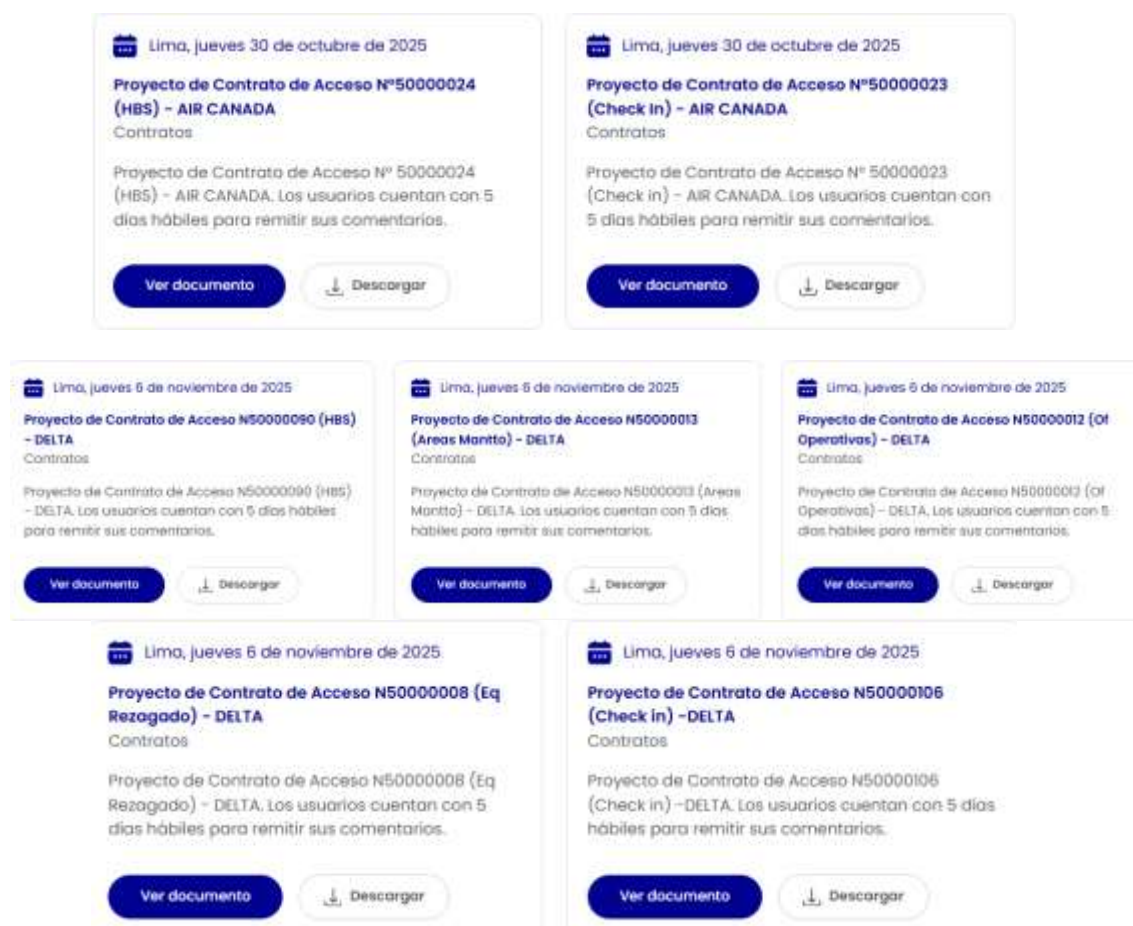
Lima, jueves 30 de octubre de 2025

Proyecto de Contrato de Acceso Nº50000024 (HBS) - AIR CANADA

Contratos

Proyecto de Contrato de Acceso Nº 50000024 (HBS) - AIR CANADA. Los usuarios cuentan con 5 días hábiles para remitir sus comentarios.

Ver documento

Descargar

Lima, jueves 30 de octubre de 2025

Proyecto de Contrato de Acceso Nº50000023 (Check In) - AIR CANADA

Contratos

Proyecto de Contrato de Acceso Nº 50000023 (Check in) - AIR CANADA. Los usuarios cuentan con 5 días hábiles para remitir sus comentarios.

Ver documento

Descargar

Lima, jueves 6 de noviembre de 2025

Proyecto de Contrato de Acceso N50000090 (HBS) - DELTA

Contratos

Proyecto de Contrato de Acceso N50000090 (HBS) - DELTA. Los usuarios cuentan con 5 días hábiles para remitir sus comentarios.

Ver documento

Descargar

Lima, jueves 6 de noviembre de 2025

Proyecto de Contrato de Acceso N50000013 (Areas Mantto) - DELTA

Contratos

Proyecto de Contrato de Acceso N50000013 (Areas Mantto) - DELTA. Los usuarios cuentan con 5 días hábiles para remitir sus comentarios.

Ver documento

Descargar

Lima, jueves 6 de noviembre de 2025

Proyecto de Contrato de Acceso N50000012 (Of Operativas) - DELTA

Contratos

Proyecto de Contrato de Acceso N50000012 (Of Operativas) - DELTA. Los usuarios cuentan con 5 días hábiles para remitir sus comentarios.

Ver documento

Descargar

Lima, jueves 6 de noviembre de 2025

Proyecto de Contrato de Acceso N50000008 (Eq Rezagado) - DELTA

Contratos

Proyecto de Contrato de Acceso N50000008 (Eq Rezagado) - DELTA. Los usuarios cuentan con 5 días hábiles para remitir sus comentarios.

Ver documento

Descargar

Lima, jueves 6 de noviembre de 2025

Proyecto de Contrato de Acceso N50000106 (Check in) -DELTA

Contratos

Proyecto de Contrato de Acceso N50000106 (Check in) -DELTA. Los usuarios cuentan con 5 días hábiles para remitir sus comentarios.

Ver documento

Descargar